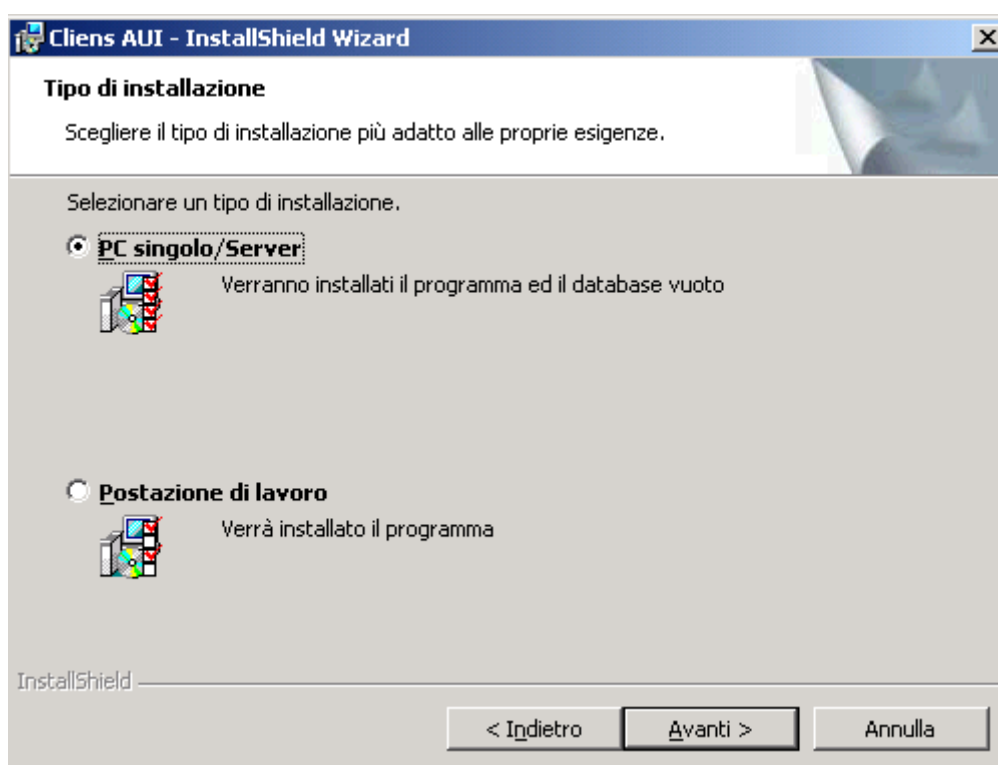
Cliens AUI - InstallShield Wizard

Tipo di installazione

Scegliere il tipo di installazione più adatto alle proprie esigenze.

Selezionare un tipo di installazione.

PC singolo/Server

Verranno installati il programma ed il database vuoto

Postazione di lavoro

Verrà installato il programma

InstallShield

< Indietro

Avanti >

Annulla